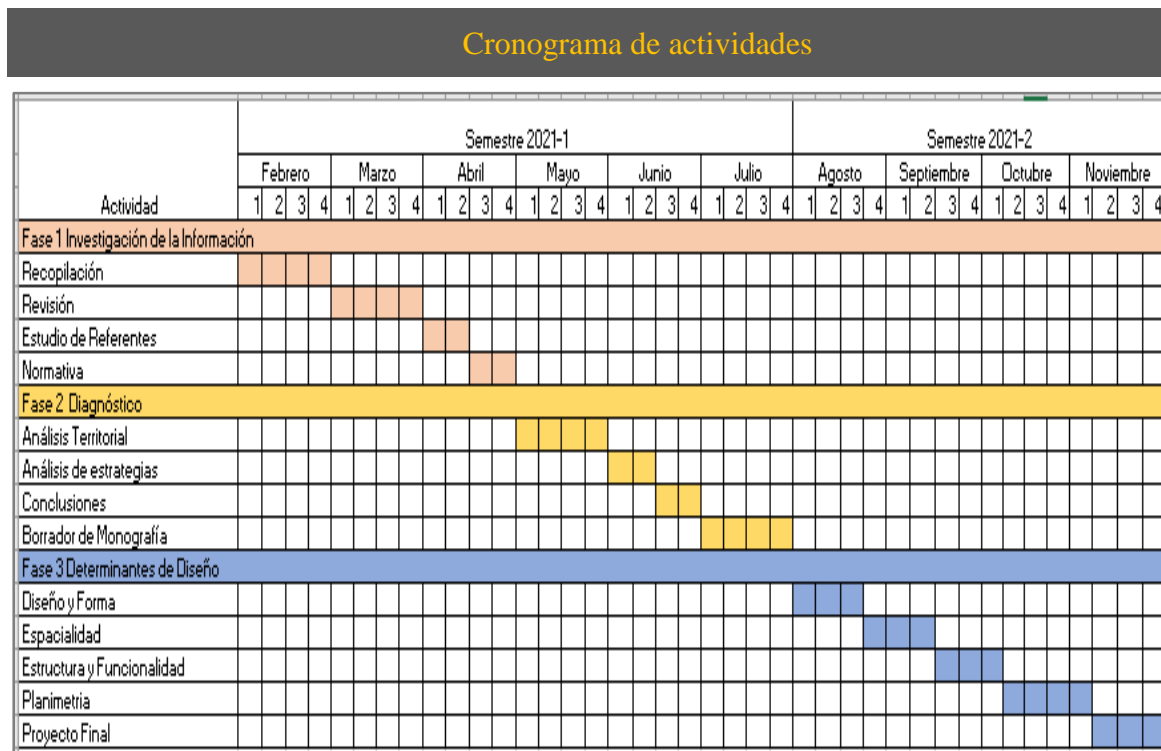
Cronograma de actividades

| Actividad | Semestre 2021-1 | | | | | | | | | | | | | | | | | | | | | | | | Semestre 2021-2 | | | | | | | | | | | | | | | |
|---|---|---|---|---|---|---|---|---|---|---|---|---|---|---|---|---|---|---|---|---|---|---|---|---|---|---|---|---|---|---|---|---|---|---|---|---|---|---|---|
| | Febrero | | | | Marzo | | | | Abril | | | | Mayo | | | | Junio | | | | Julio | | | | Agosto | | | | Septiembre | | | | Octubre | | | | Noviembre | | | |
| | 1 | 2 | 3 | 4 | 1 | 2 | 3 | 4 | 1 | 2 | 3 | 4 | 1 | 2 | 3 | 4 | 1 | 2 | 3 | 4 | 1 | 2 | 3 | 4 | 1 | 2 | 3 | 4 | 1 | 2 | 3 | 4 | 1 | 2 | 3 | 4 | 1 | 2 | 3 | 4 |
| Fase 1 Investigación de la Información | | | | | | | | | | | | | | | | | | | | | | | | | | | | | | | | | | | | | | | | |
| Recopilación | | | | | | | | | | | | | | | | | | | | | | | | | | | | | | | | | | | | | | | | |
| Revisión | | | | | | | | | | | | | | | | | | | | | | | | | | | | | | | | | | | | | | | | |
| Estudio de Referentes | | | | | | | | | | | | | | | | | | | | | | | | | | | | | | | | | | | | | | | | |
| Normativa | | | | | | | | | | | | | | | | | | | | | | | | | | | | | | | | | | | | | | | | |
| Fase 2 Diagnóstico | | | | | | | | | | | | | | | | | | | | | | | | | | | | | | | | | | | | | | | | |
| Análisis Territorial | | | | | | | | | | | | | | | | | | | | | | | | | | | | | | | | | | | | | | | | |
| Análisis de estrategias | | | | | | | | | | | | | | | | | | | | | | | | | | | | | | | | | | | | | | | | |
| Conclusiones | | | | | | | | | | | | | | | | | | | | | | | | | | | | | | | | | | | | | | | | |
| Borrador de Monografía | | | | | | | | | | | | | | | | | | | | | | | | | | | | | | | | | | | | | | | | |
| Fase 3 Determinantes de Diseño | | | | | | | | | | | | | | | | | | | | | | | | | | | | | | | | | | | | | | | | |
| Diseño y Forma | | | | | | | | | | | | | | | | | | | | | | | | | | | | | | | | | | | | | | | | |
| Espacialidad | | | | | | | | | | | | | | | | | | | | | | | | | | | | | | | | | | | | | | | | |
| Estructura y Funcionalidad | | | | | | | | | | | | | | | | | | | | | | | | | | | | | | | | | | | | | | | | |
| Planimetria | | | | | | | | | | | | | | | | | | | | | | | | | | | | | | | | | | | | | | | | |
| Proyecto Final | | | | | | | | | | | | | | | | | | | | | | | | | | | | | | | | | | | | | | | | |